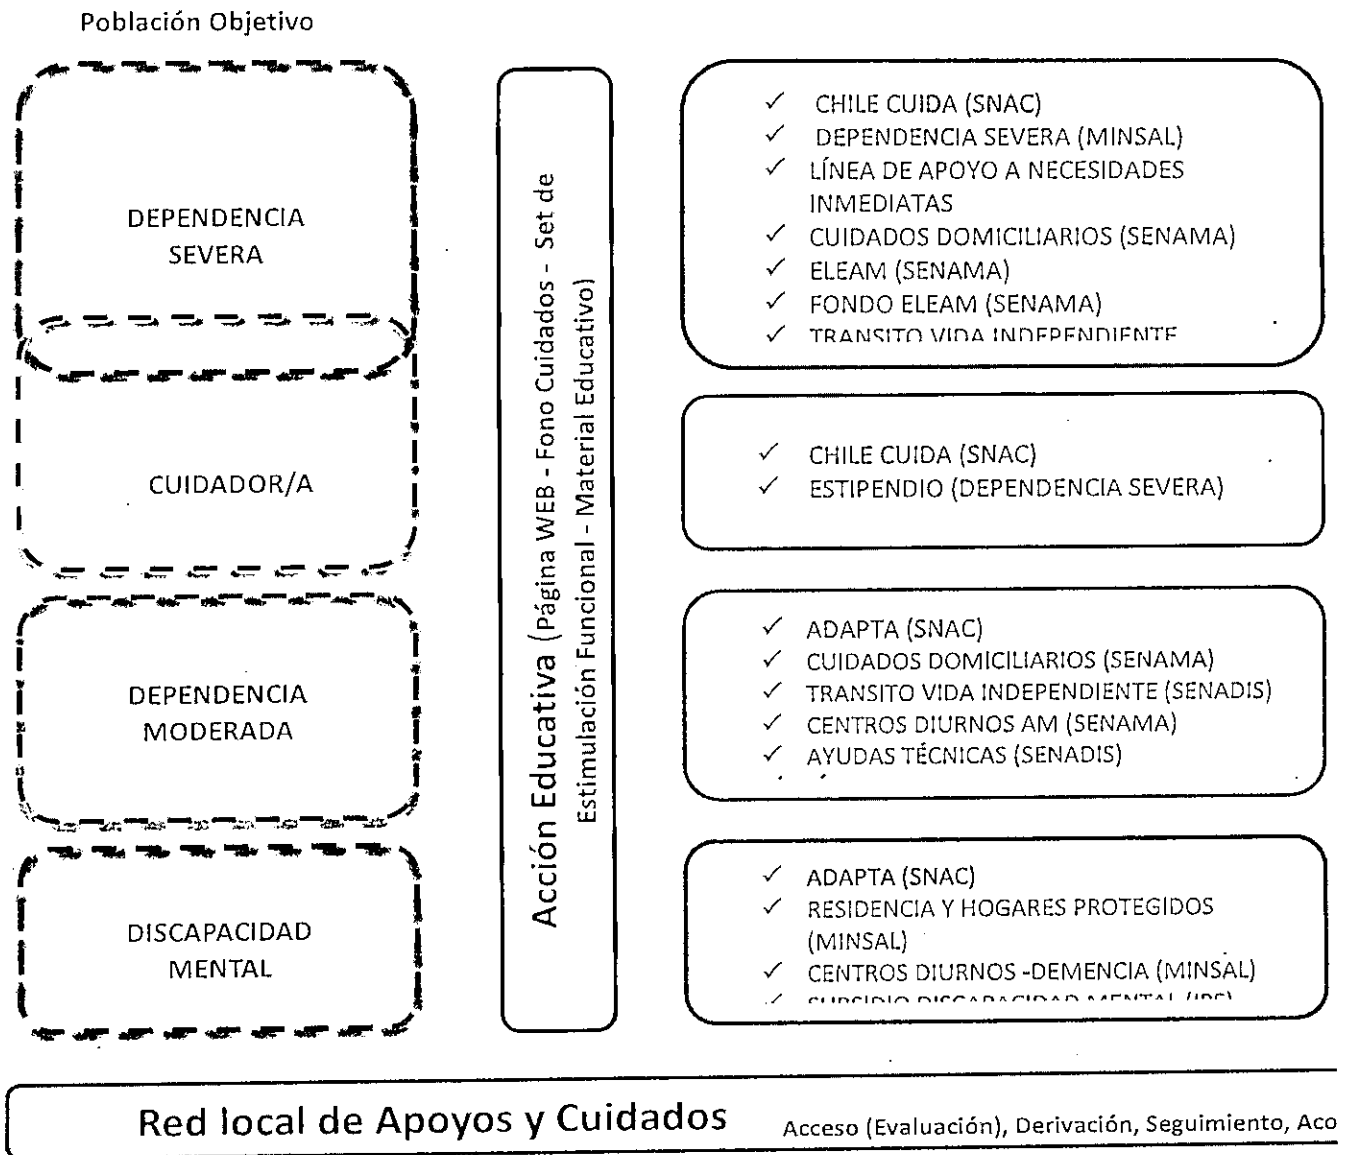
Población Objetivo

DEPENDENCIA SEVERA

CUIDADOR/A

DEPENDENCIA MODERADA

DISCAPACIDAD MENTAL

Acción Educativa (Página WEB - Fono Cuidados - Set de Estimulación Funcional - Material Educativo)

✓ CHILE CUIDA (SNAC)
✓ DEPENDENCIA SEVERA (MINSAL)
✓ LÍNEA DE APOYO A NECESIDADES INMEDIATAS
✓ CUIDADOS DOMICILIARIOS (SENAMA)
✓ ELEAM (SENAMA)
✓ FONDO ELEAM (SENAMA)
✓ TRANSITO VIDA INDEPENDIENTE

✓ CHILE CUIDA (SNAC)
✓ ESTIPENDIO (DEPENDENCIA SEVERA)

✓ ADAPTA (SNAC)
✓ CUIDADOS DOMICILIARIOS (SENAMA)
✓ TRANSITO VIDA INDEPENDIENTE (SENADIS)
✓ CENTROS DIURNOS AM (SENAMA)
✓ AYUDAS TÉCNICAS (SENADIS)

✓ ADAPTA (SNAC)
✓ RESIDENCIA Y HOGARES PROTEGIDOS (MINSAL)
✓ CENTROS DIURNOS -DEMENCIA (MINSAL)
✓ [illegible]

Red local de Apoyos y Cuidados Acceso (Evaluación), Derivación, Seguimiento, Aco